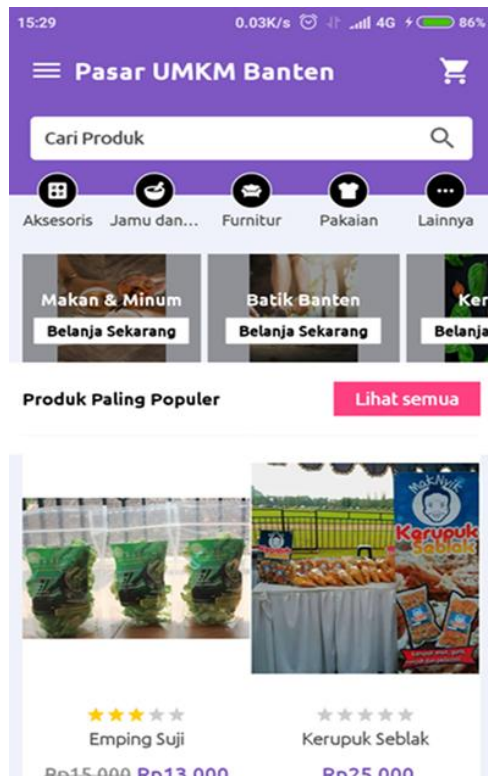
15:29 0.03K/s 4G 86%

Pasar UMKM Banten

Cari Produk

Aksesoris Jamu dan... Furnitur Pakaian Lainnya

Makan & Minum
Belanja Sekarang

Batik Banten
Belanja Sekarang

Ker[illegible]
Belanja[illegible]

Produk Paling Populer Lihat semua

MakNyik
Kerupuk Seblak

Emping Suji
Rp15.000 Rp13.000

Kerupuk Seblak
Rp25.000